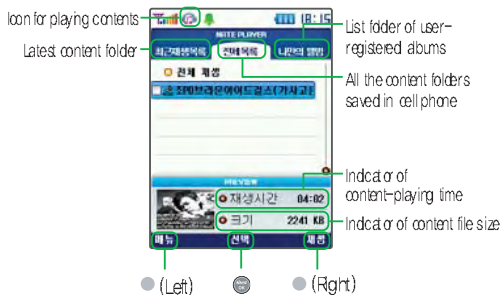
Icon for playing contents

18:15

List folder of user-registered albums

NATE PLAYER

Latest content folder

최근재생목록

전체목록

나만의 앨범

All the content folders saved in cell phone

전체 재생

좋아하는 소리들 ...

PREVIEW

Indicator of content-playing time

재생시간 04:02

크기 2241 KB

Indicator of content file size

메뉴

선택

재생

(Left)

(Right)